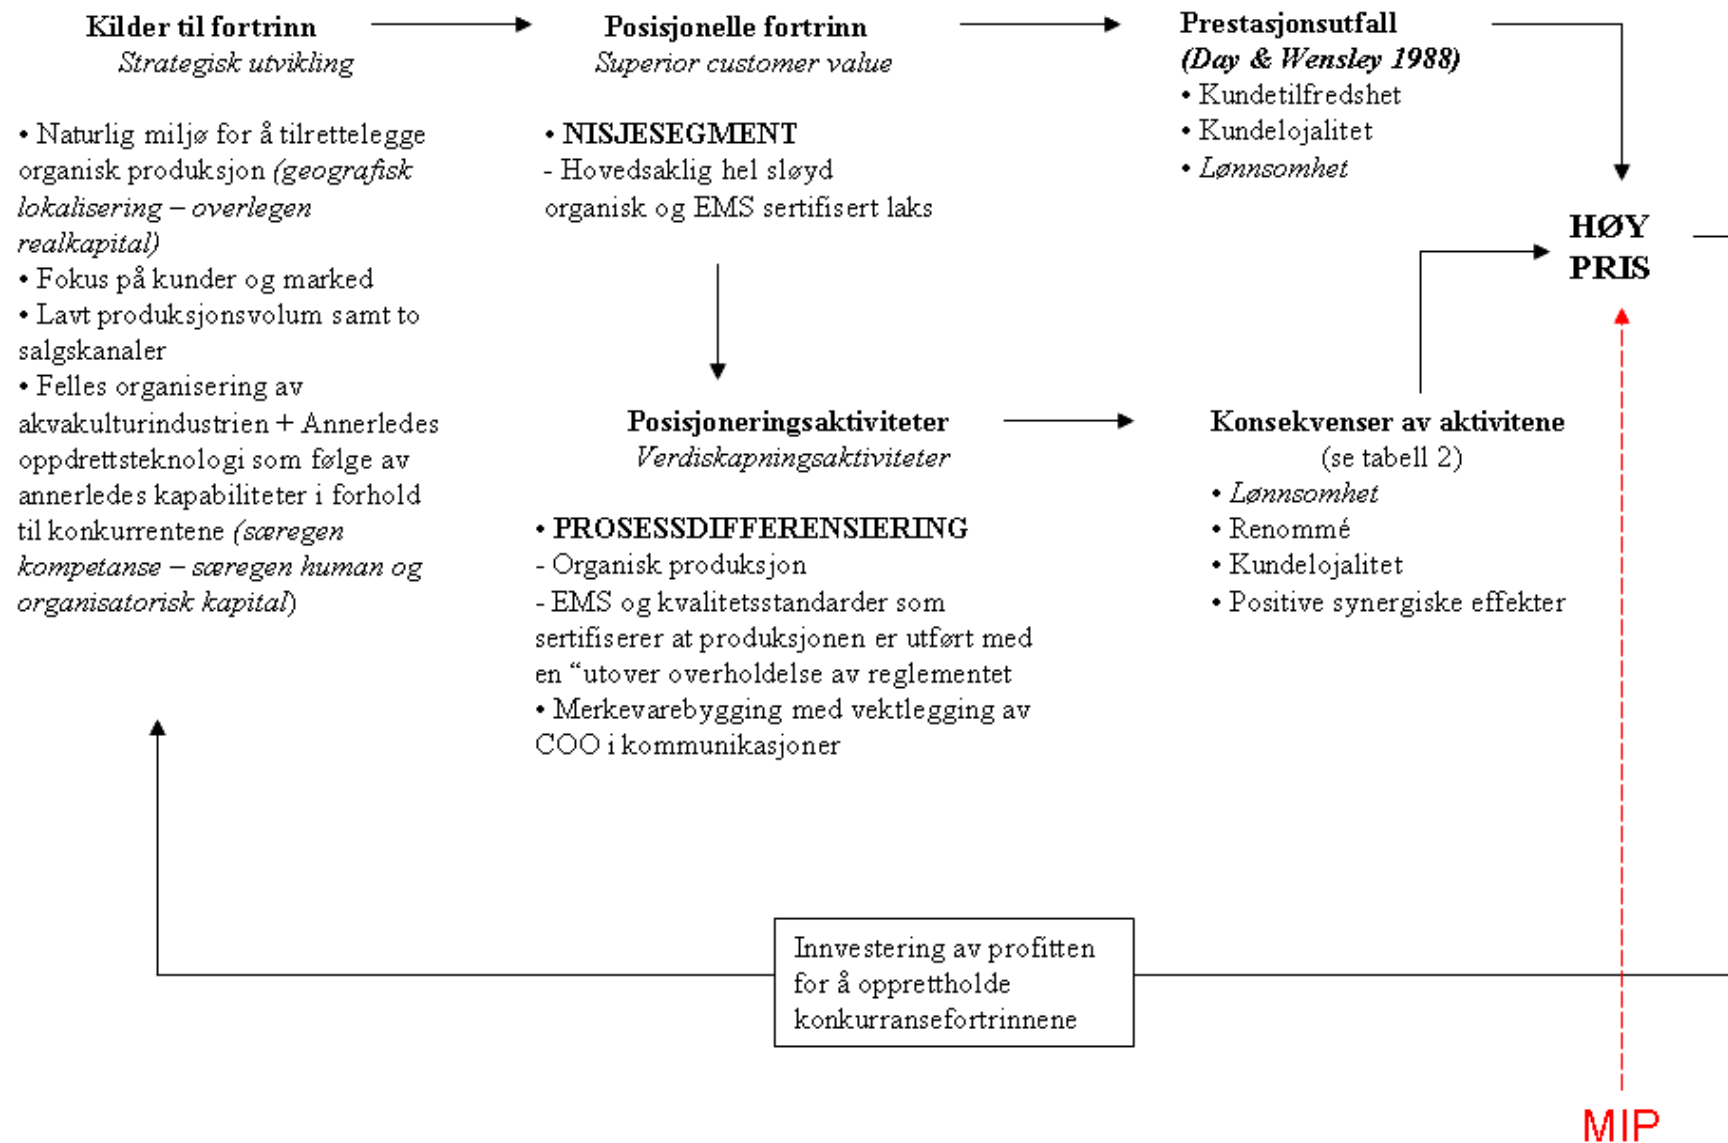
Kilder til fortrinn
Strategisk utvikling

• Naturlig miljø for å tilrettelegge organisk produksjon (geografisk lokalisering – overlegen realkapital)
• Fokus på kunder og marked
• Lavt produksjonsvolum samt to salgskanaler
• Felles organisering av akvakulturindustrien + Annerledes oppdrettsteknologi som følge av annerledes kapabiliteter i forhold til konkurrentene (særegen kompetanse – særegen human og organisatorisk kapital)

Posisjonelle fortrinn
Superior customer value

• NISJESEGMENT
- Hovedsaklig hel sløyd organisk og EMS sertifisert laks

Prestasjonsutfall
(Day & Wensley 1988)
• Kundetilfredshet
• Kundelojalitet
• Lønnsomhet

HØY PRIS

Posisjoneringsaktiviteter
Verdiskapningsaktiviteter

• PROSESSDIFFERENSIERING
- Organisk produksjon
- EMS og kvalitetsstandarder som sertifiserer at produksjonen er utført med en "utover overholdelse av reglementet
• Merkevarebygging med vektlegging av COO i kommunikasjoner

Konsekvenser av aktivitene
(se tabell 2)
• Lønnsomhet
• Renommé
• Kundelojalitet
• Positive synergiske effekter

Investering av profitten for å opprettholde konkurransefortrinnene

MIP